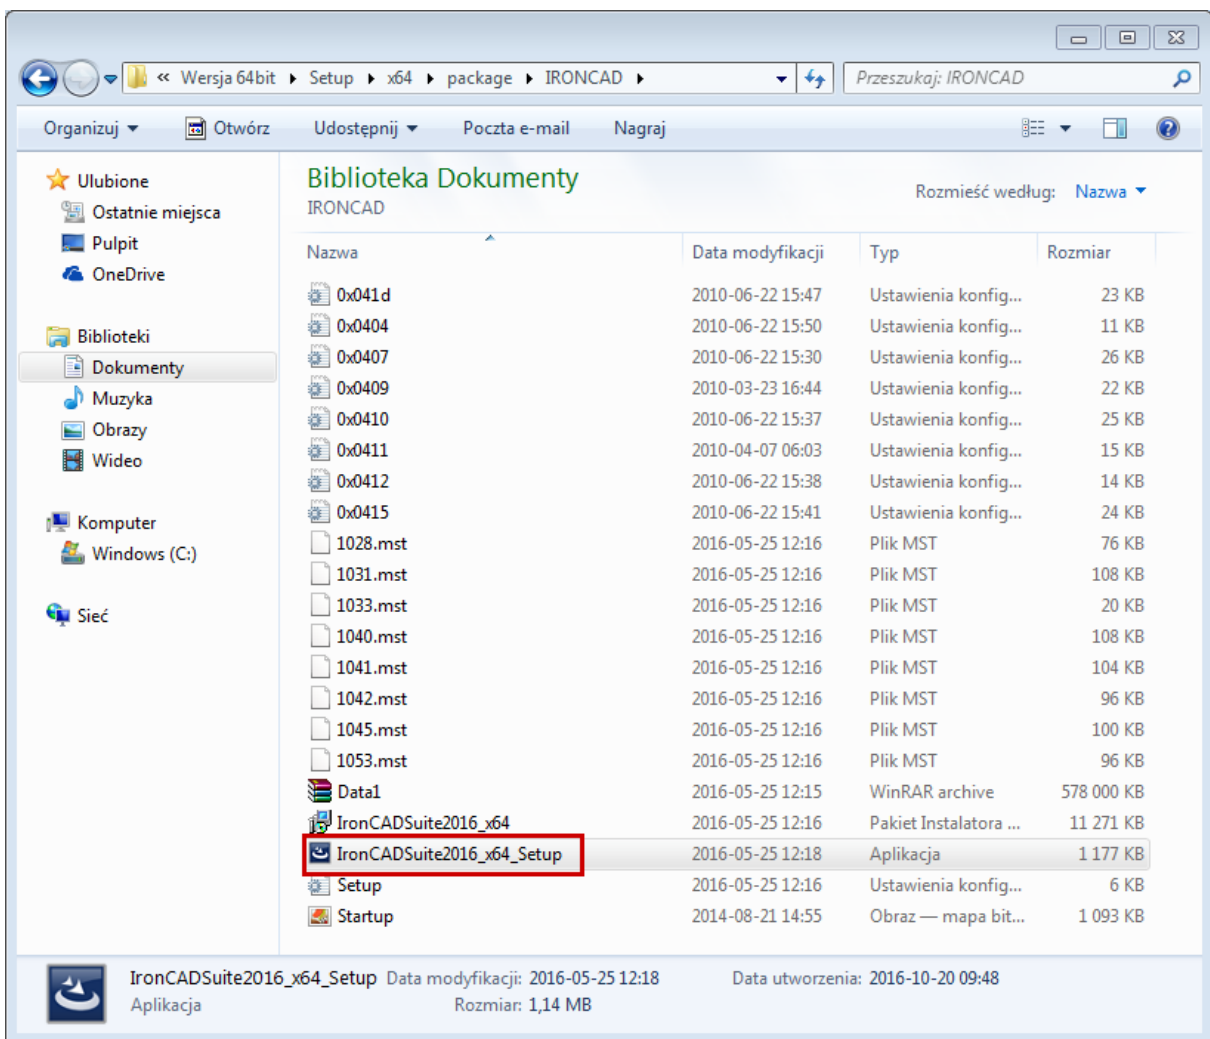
« Wersja 64bit ▸ Setup ▸ x64 ▸ package ▸ IRONCAD ▸

Przeszukaj: IRONCAD

Organizuj ▾ Otwórz Udostępnij ▾ Poczta e-mail Nagraj

Ulubione
Ostatnie miejsca
Pulpit
OneDrive

Biblioteki
Dokumenty
Muzyka
Obrazy
Wideo

Komputer
Windows (C:)

Sieć

Biblioteka Dokumenty
IRONCAD

Rozmieść według: Nazwa ▾

| Nazwa | Data modyfikacji | Typ | Rozmiar |
|---|---|---|---|
| 0x041d | 2010-06-22 15:47 | Ustawienia konfig... | 23 KB |
| 0x0404 | 2010-06-22 15:50 | Ustawienia konfig... | 11 KB |
| 0x0407 | 2010-06-22 15:30 | Ustawienia konfig... | 26 KB |
| 0x0409 | 2010-03-23 16:44 | Ustawienia konfig... | 22 KB |
| 0x0410 | 2010-06-22 15:37 | Ustawienia konfig... | 25 KB |
| 0x0411 | 2010-04-07 06:03 | Ustawienia konfig... | 15 KB |
| 0x0412 | 2010-06-22 15:38 | Ustawienia konfig... | 14 KB |
| 0x0415 | 2010-06-22 15:41 | Ustawienia konfig... | 24 KB |
| 1028.mst | 2016-05-25 12:16 | Plik MST | 76 KB |
| 1031.mst | 2016-05-25 12:16 | Plik MST | 108 KB |
| 1033.mst | 2016-05-25 12:16 | Plik MST | 20 KB |
| 1040.mst | 2016-05-25 12:16 | Plik MST | 108 KB |
| 1041.mst | 2016-05-25 12:16 | Plik MST | 104 KB |
| 1042.mst | 2016-05-25 12:16 | Plik MST | 96 KB |
| 1045.mst | 2016-05-25 12:16 | Plik MST | 100 KB |
| 1053.mst | 2016-05-25 12:16 | Plik MST | 96 KB |
| Data1 | 2016-05-25 12:15 | WinRAR archive | 578 000 KB |
| IronCADSuite2016_x64 | 2016-05-25 12:16 | Pakiet Instalatora ... | 11 271 KB |
| IronCADSuite2016_x64_Setup | 2016-05-25 12:18 | Aplikacja | 1 177 KB |
| Setup | 2016-05-25 12:16 | Ustawienia konfig... | 6 KB |
| Startup | 2014-08-21 14:55 | Obraz — mapa bit... | 1 093 KB |

IronCADSuite2016_x64_Setup Data modyfikacji: 2016-05-25 12:18 Data utworzenia: 2016-10-20 09:48
Aplikacja Rozmiar: 1,14 MB